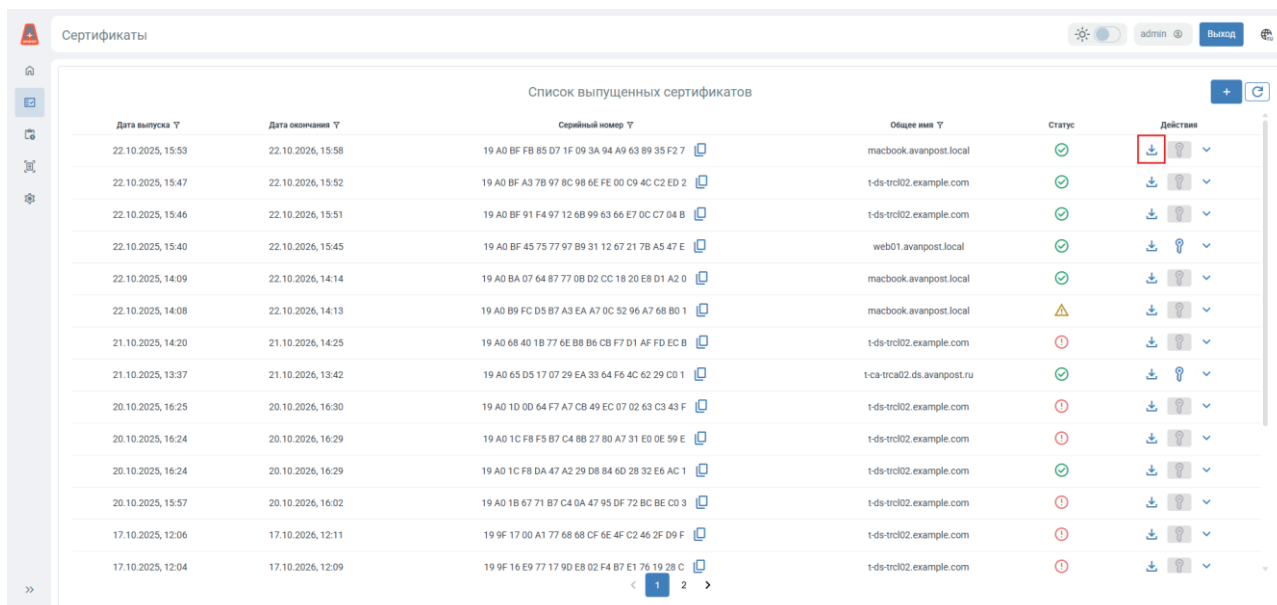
Сертификаты

admin Выход

Список выпущенных сертификатов

+

| Дата выпуска | Дата окончания | Серийный номер | Общее имя | Статус | Действия |
|---|---|---|---|---|---|
| 22.10.2025, 15:53 | 22.10.2026, 15:58 | 19 A0 BF FB 85 D7 1F 09 3A 94 A9 63 89 35 F2 7 | macbook.avanpost.local | | |
| 22.10.2025, 15:47 | 22.10.2026, 15:52 | 19 A0 BF A3 7B 97 8C 98 6E FE 00 C9 4C C2 ED 2 | t-ds-trcl02.example.com | | |
| 22.10.2025, 15:46 | 22.10.2026, 15:51 | 19 A0 BF 91 F4 97 12 6B 99 63 66 E7 0C C7 04 B | t-ds-trcl02.example.com | | |
| 22.10.2025, 15:40 | 22.10.2026, 15:45 | 19 A0 BF 45 75 77 97 B9 31 12 67 21 7B A5 47 E | web01.avanpost.local | | |
| 22.10.2025, 14:09 | 22.10.2026, 14:14 | 19 A0 BA 07 64 87 77 0B D2 CC 18 20 E8 D1 A2 0 | macbook.avanpost.local | | |
| 22.10.2025, 14:08 | 22.10.2026, 14:13 | 19 A0 B9 FC D5 B7 A3 EA A7 0C 52 96 A7 68 B0 1 | macbook.avanpost.local | | |
| 21.10.2025, 14:20 | 21.10.2026, 14:25 | 19 A0 68 40 1B 77 6E B8 B6 CB F7 D1 AF FD EC B | t-ds-trcl02.example.com | | |
| 21.10.2025, 13:37 | 21.10.2026, 13:42 | 19 A0 65 D5 17 07 29 EA 33 64 F6 4C 62 29 C0 1 | t-ca-trca02.ds.avanpost.ru | | |
| 20.10.2025, 16:25 | 20.10.2026, 16:30 | 19 A0 1D 0D 64 F7 A7 CB 49 EC 07 02 63 C3 43 F | t-ds-trcl02.example.com | | |
| 20.10.2025, 16:24 | 20.10.2026, 16:29 | 19 A0 1C F8 F5 B7 C4 8B 27 80 A7 31 E0 0E 59 E | t-ds-trcl02.example.com | | |
| 20.10.2025, 16:24 | 20.10.2026, 16:29 | 19 A0 1C F8 DA 47 A2 29 D8 84 6D 28 32 E6 AC 1 | t-ds-trcl02.example.com | | |
| 20.10.2025, 15:57 | 20.10.2026, 16:02 | 19 A0 1B 67 71 B7 C4 0A 47 95 DF 72 BC BE C0 3 | t-ds-trcl02.example.com | | |
| 17.10.2025, 12:06 | 17.10.2026, 12:11 | 19 9F 17 00 A1 77 68 68 CF 6E 4F C2 46 2F D9 F | t-ds-trcl02.example.com | | |
| 17.10.2025, 12:04 | 17.10.2026, 12:09 | 19 9F 16 E9 77 17 9D E8 02 F4 B7 E1 76 19 28 C | t-ds-trcl02.example.com | | |

< 1 2 >

>>